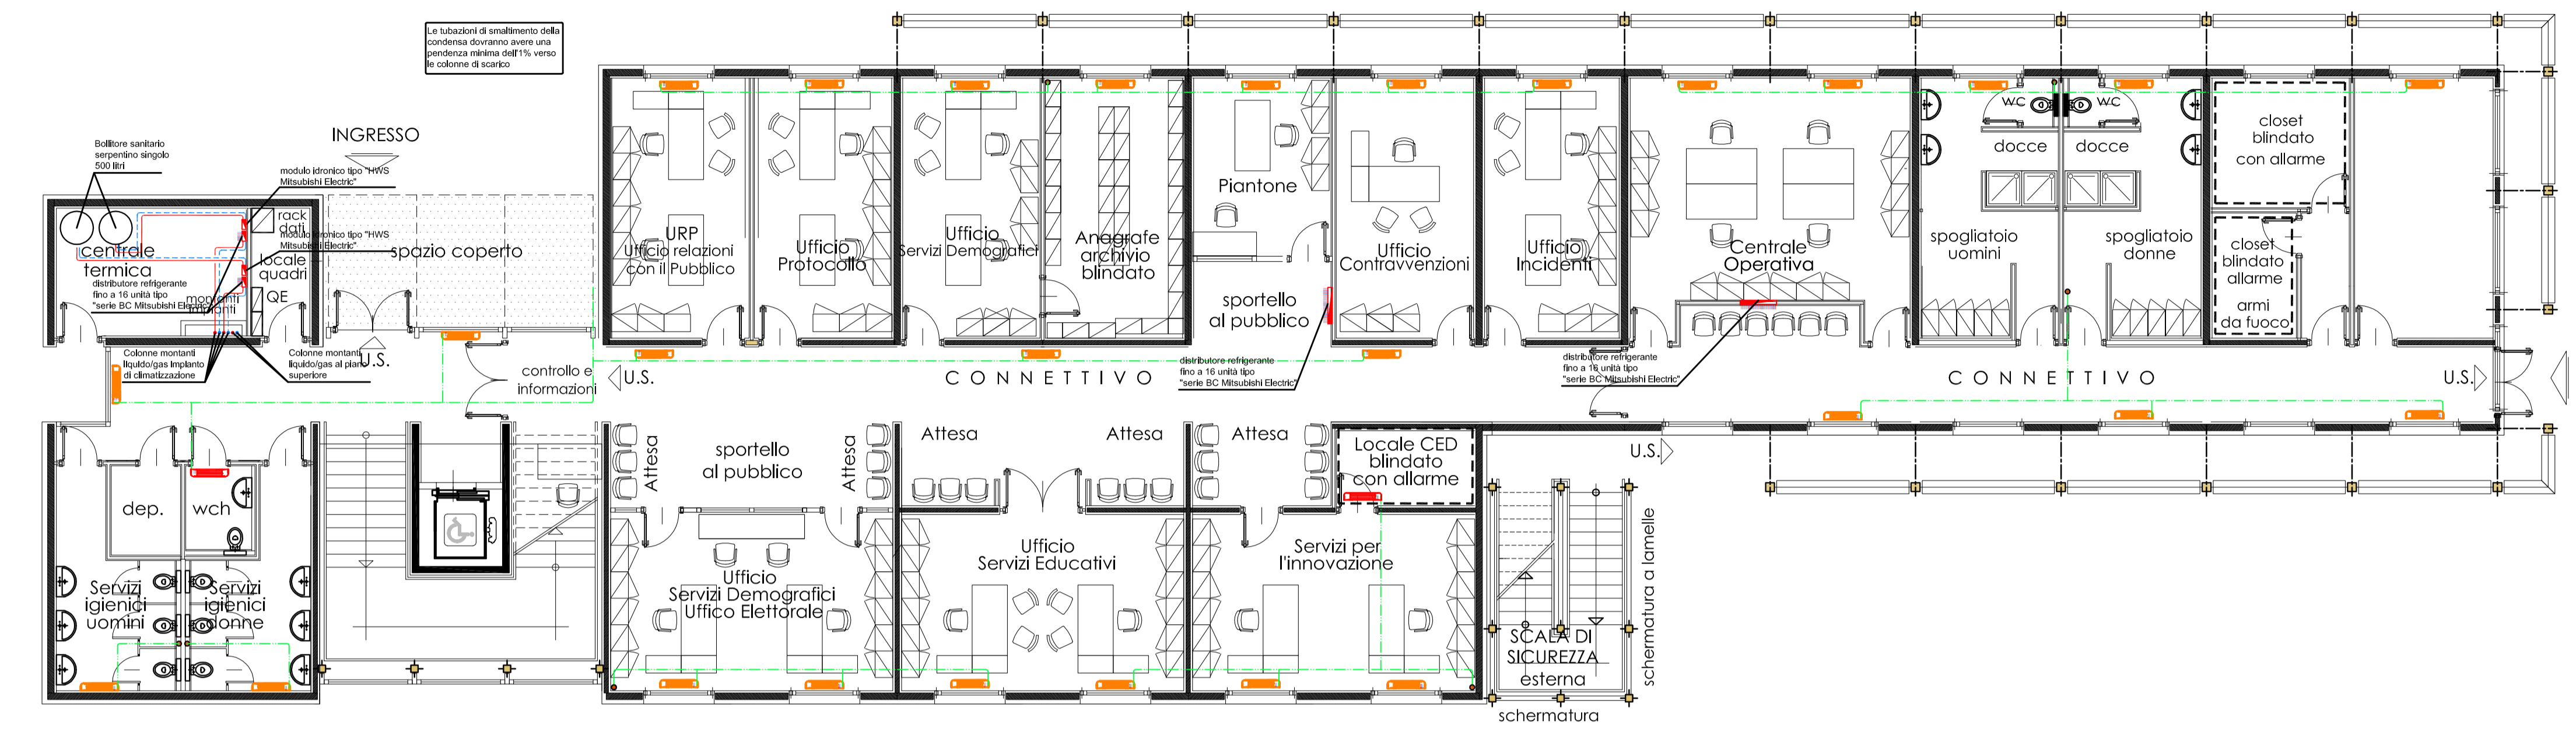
Le tubazioni di smaltimento della condensa dovranno avere una pendenza minima dell'1% verso le colonne di scarico

Bollitore sanitario serpentino singolo 500 litri

INGRESSO

modulo idronico tipo "HWS Mitsubishi Electric"

modulo idronico tipo "HWS Mitsubishi Electric"

centrale termica

distributore refrigerante fino a 16 unità tipo "serie BC Mitsubishi Electric"

rack dati

locale quadri

QE

montanti

spazio coperto

Colonne montanti liquido/gas Impianto di climatizzazione

Colonne montanti liquido/gas al piano superiore

U.S.

controllo e informazioni

U.S.

URP Ufficio relazioni con il Pubblico

Ufficio Protocollo

Ufficio Servizi Demografici

Anagrafe archivio blindato

Piantone

sportello al pubblico

Ufficio Contravvenzioni

Ufficio Incidenti

Centrale Operativa

W.C

W.C

docce

docce

spogliatoio uomini

spogliatoio donne

closet blindato con allarme

closet blindato allarme

armi da fuoco

C O N N E T T I V O

distributore refrigerante fino a 16 unità tipo "serie BC Mitsubishi Electric"

distributore refrigerante fino a 16 unità tipo "serie BC Mitsubishi Electric"

C O N N E T T I V O

U.S.

dep.

wch

Servizi igienici uomini

Servizi igienici donne

Attesa

sportello al pubblico

Attesa

Attesa

Attesa

Attesa

Locale CED blindato con allarme

U.S.

Ufficio Servizi Demografici Uffico Elettorale

Ufficio Servizi Educativi

Servizi per l'innovazione

SCALA DI SICUREZZA esterna

schermatura a lamelle

schermatura